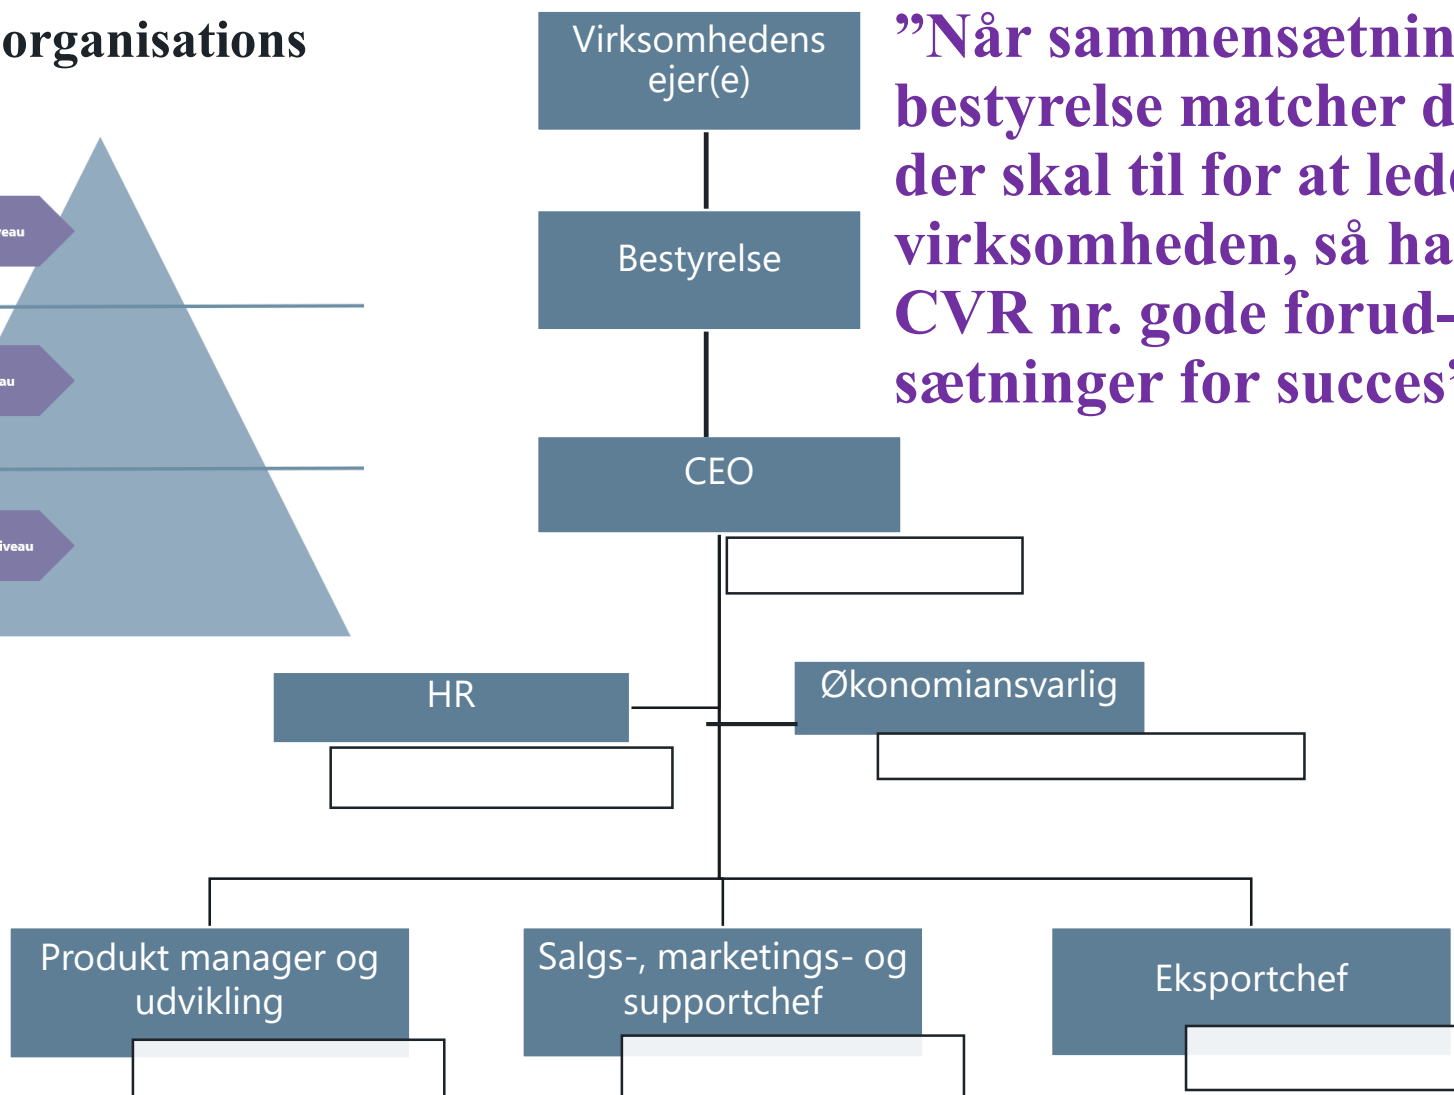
organisations

veau

au

iveau

Virksomhedens ejer(e)

Bestyrelse

CEO

HR

Økonomiansvarlig

Produkt manager og udvikling

Salgs-, marketings- og supportchef

Eksportchef

"Når sammensætnin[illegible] bestyrelse matcher d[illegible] der skal til for at led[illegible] virksomheden, så ha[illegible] CVR nr. gode forud-sætninger for succes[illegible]